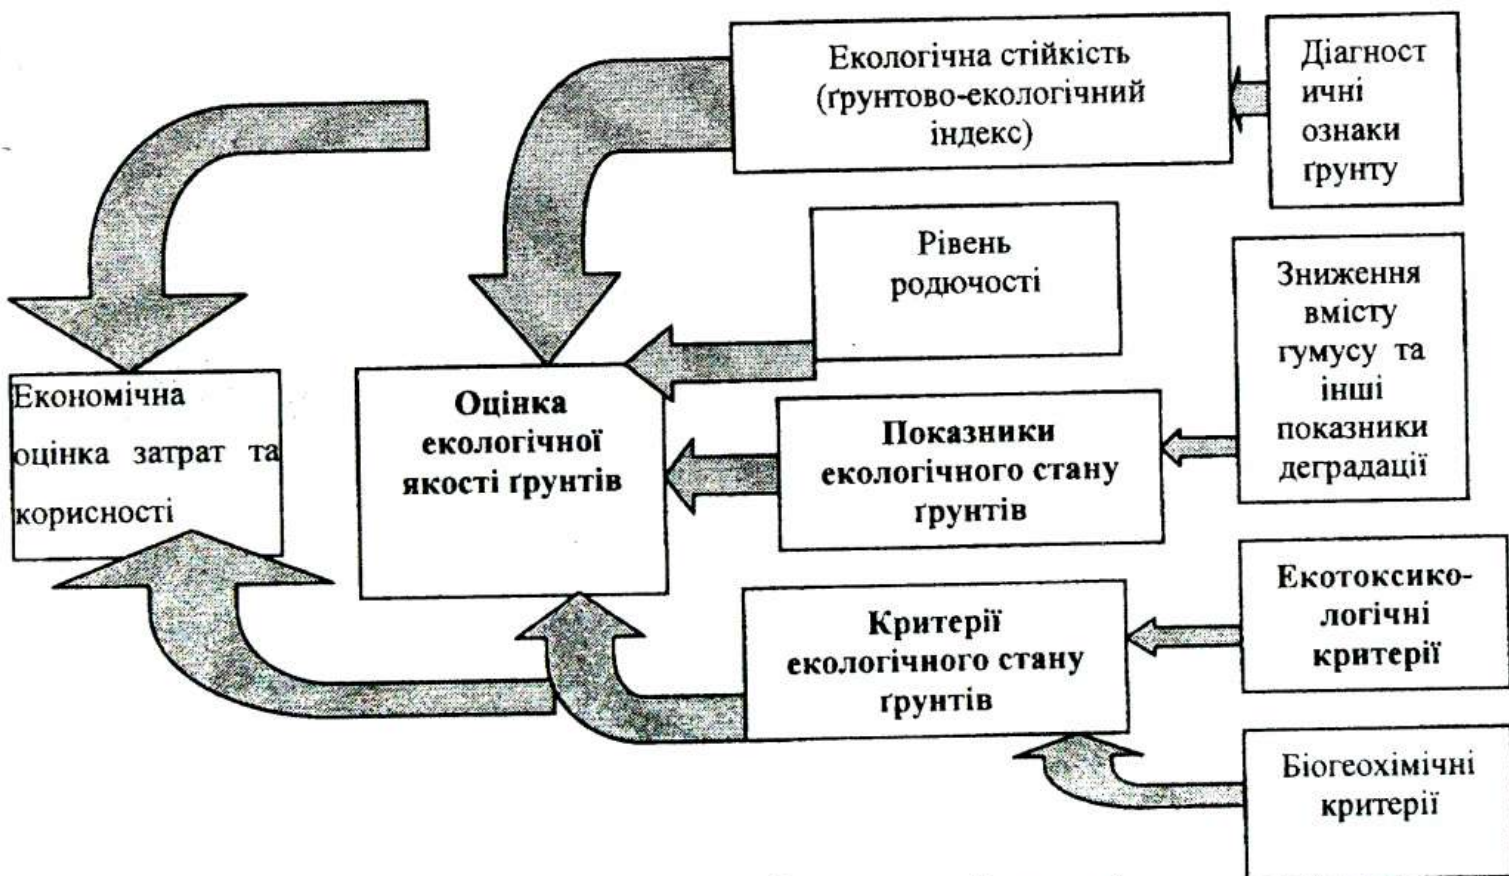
Екологічна стійкість (ґрунтово-екологічний індекс)

Діагностичні ознаки ґрунту

Рівень родючості

Зниження вмісту гумусу та інші показники деградації

Економічна оцінка затрат та корисності

Оцінка екологічної якості ґрунтів

Показники екологічного стану ґрунтів

Екотоксикологічні критерії

Критерії екологічного стану ґрунтів

Біогеохімічні критерії